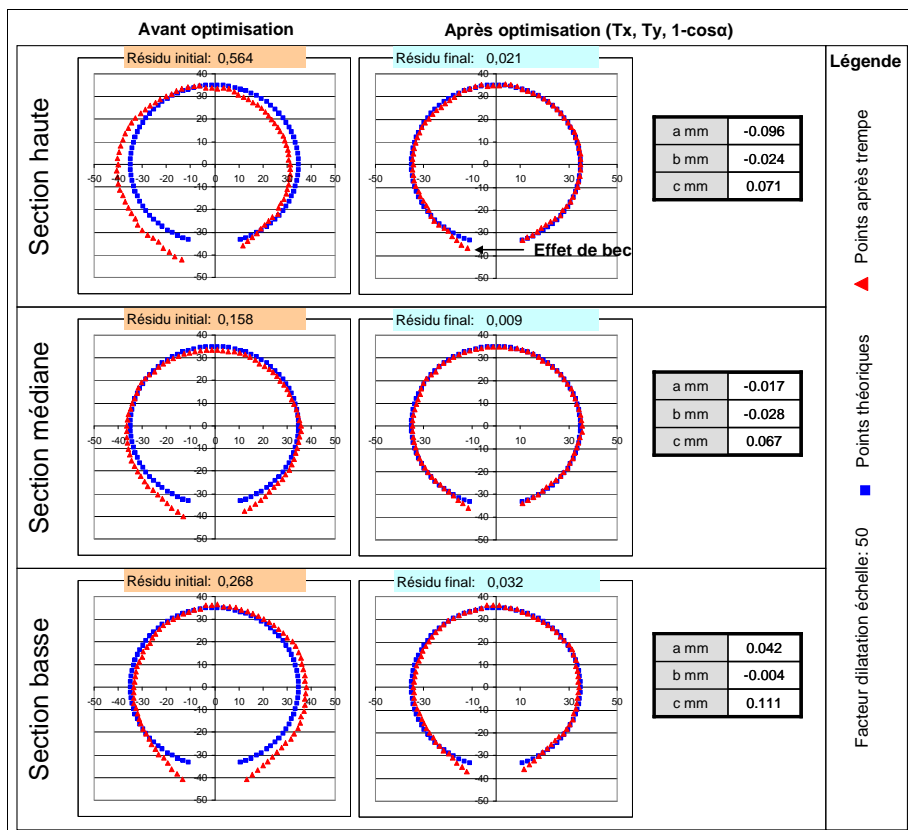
Avant optimisation

Après optimisation (Tx, Ty, 1-cosα)

Légende

Section haute

Résidu initial: 0,564

40 30 20 10 0 -10 -20 -30 -40 -50
-50 -40 -30 -20 -10 0 10 20 30 40 50

Résidu final: 0,021

40 30 20 10 0 -10 -20 -30 -40 -50
-50 -40 -30 -20 -10 0 10 20 30 40 50

Effet de bec

| a mm | -0.096 |
|---|---|
| b mm | -0.024 |
| c mm | 0.071 |

Section médiane

Résidu initial: 0,158

40 30 20 10 0 -10 -20 -30 -40 -50
-50 -40 -30 -20 -10 0 10 20 30 40 50

Résidu final: 0,009

40 30 20 10 0 -10 -20 -30 -40 -50
-50 -40 -30 -20 -10 0 10 20 30 40 50

| a mm | -0.017 |
|---|---|
| b mm | -0.028 |
| c mm | 0.067 |

Section basse

Résidu initial: 0,268

40 30 20 10 0 -10 -20 -30 -40 -50
-50 -40 -30 -20 -10 0 10 20 30 40 50

Résidu final: 0,032

40 30 20 10 0 -10 -20 -30 -40 -50
-50 -40 -30 -20 -10 0 10 20 30 40 50

| a mm | 0.042 |
|---|---|
| b mm | -0.004 |
| c mm | 0.111 |

Points après trempe

Points théoriques

Facteur dilatation échelle: 50